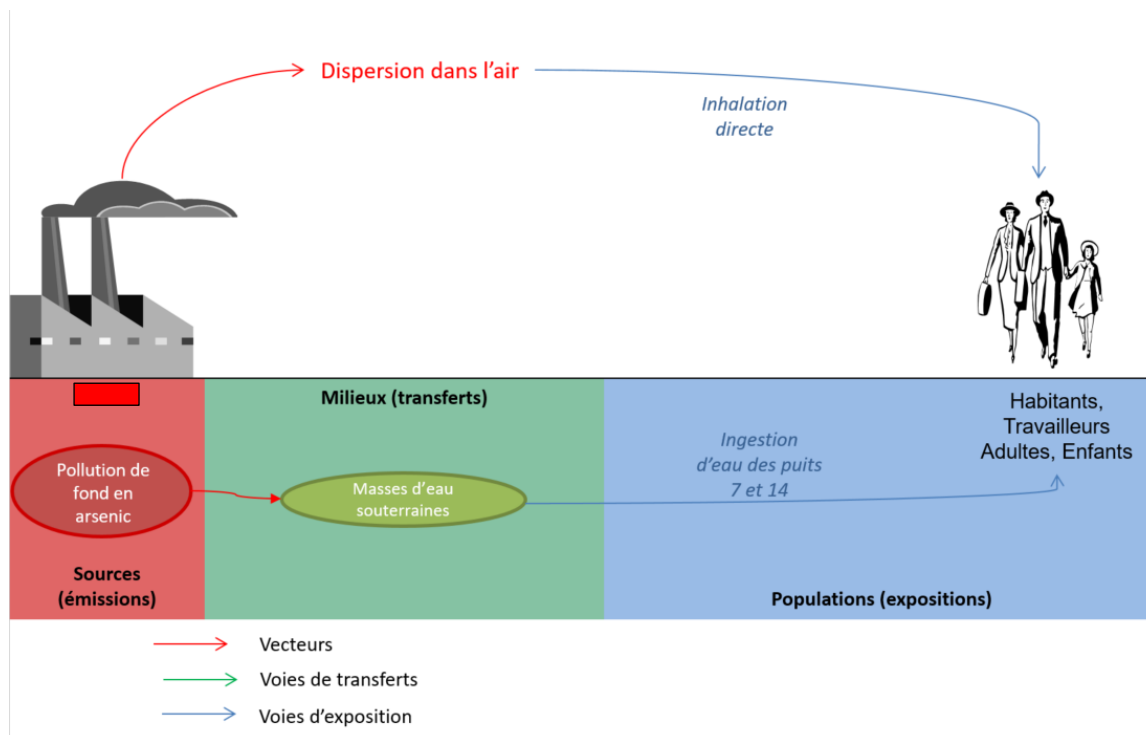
Dispersion dans l’air

Inhalation directe

Milieux (transferts)

Habitants, Travailleurs Adultes, Enfants

Pollution de fond en arsenic

Masses d’eau souterraines

Ingestion d’eau des puits 7 et 14

Sources (émissions)

Populations (expositions)

Vecteurs

Voies de transferts

Voies d’exposition